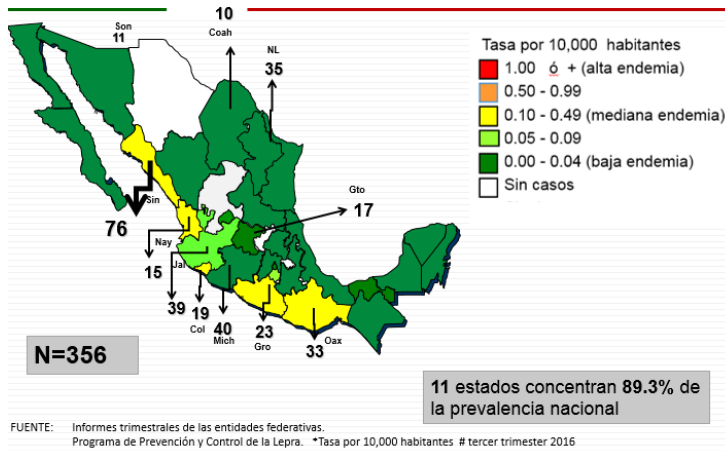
Son
11

10
Coah

NL
35

Tasa por 10,000 habitantes
1.00 ó + (alta endemia)
0.50 - 0.99
0.10 - 0.49 (mediana endemia)
0.05 - 0.09
0.00 - 0.04 (baja endemia)
Sin casos

Gto
17

Sin
76

Nay
15

Jal
39

Col
19

Mich
40

Gro
23

Oax
33

N=356

11 estados concentran 89.3% de la prevalencia nacional

FUENTE: Informes trimestrales de las entidades federativas.
Programa de Prevención y Control de la Lepra. *Tasa por 10,000 habitantes # tercer trimester 2016